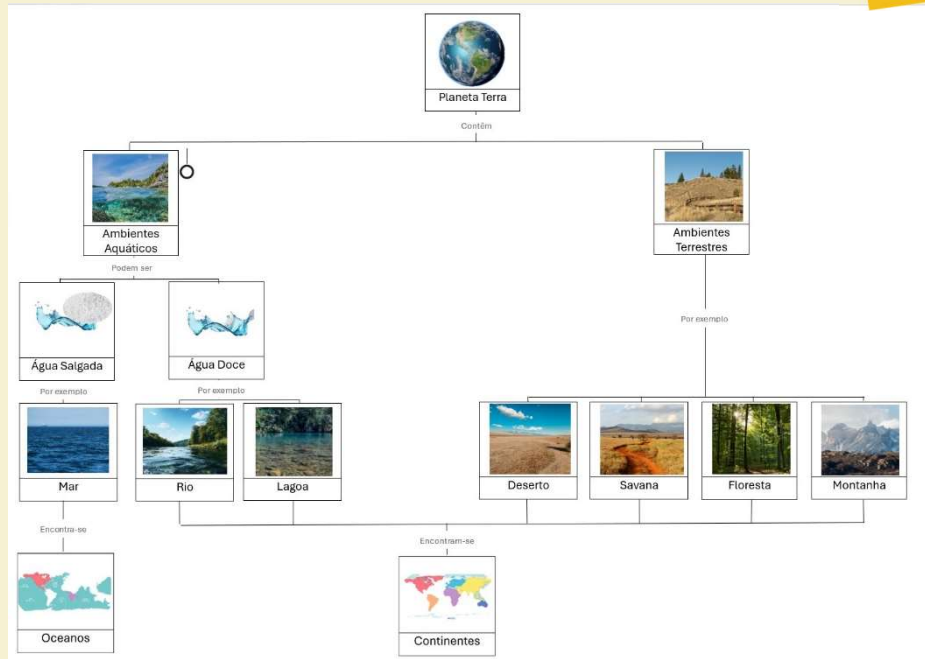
Planeta Terra

Contêm

Ambientes Aquáticos

Ambientes Terrestres

Podem ser

Água Salgada

Água Doce

Por exemplo

Por exemplo

Por exemplo

Mar

Rio

Lagoa

Deserto

Savana

Floresta

Montanha

Encontra-se

Encontram-se

Oceanos

Continentes